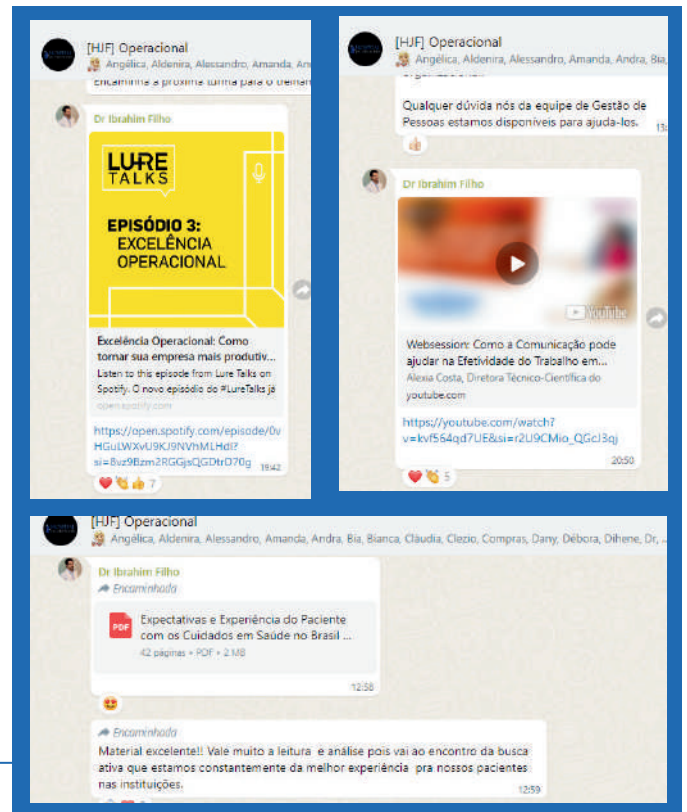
[HJF] Operacional
Angélica, Aldenira, Alessandro, Amanda, An

Encaminha a próxima turma para o treinam

Dr Ibrahim Filho

LURE TALKS

EPISÓDIO 3: EXCELÊNCIA OPERACIONAL

Excelência Operacional: Como tornar sua empresa mais produtiv...
Listen to this episode from Lure Talks on Spotify. O novo episódio do #LureTalks já
open.spotify.com

https://open.spotify.com/episode/0vHGuLWXvU9KJ9NVhMLHdl?si=8vz9Bzm2RGGjsQGDtrD70g 19:42

7

[HJF] Operacional
Angélica, Aldenira, Alessandro, Amanda, Andra, Bia,

Qualquer dúvida nós da equipe de Gestão de Pessoas estamos disponíveis para ajuda-los. 13

Dr Ibrahim Filho

YouTube

Websession: Como a Comunicação pode ajudar na Efetividade do Trabalho em...
Alexia Costa, Diretora Técnico-Científica do
youtube.com

https://youtube.com/watch?v=kvf564qd7UE&si=r2U9CMio_QGcJ3qj
20:50

5

[HJF] Operacional
Angélica, Aldenira, Alessandro, Amanda, Andra, Bia, Bianca, Cláudia, Clezio, Compras, Dany, Débora, Dihene, Dr,

Dr Ibrahim Filho
Encaminhada

PDF
Expectativas e Experiência do Paciente com os Cuidados em Saúde no Brasil ...
42 páginas • PDF • 2 MB

12:58

Encaminhada
Material excelente!! Vale muito a leitura e análise pois vai ao encontro da busca ativa que estamos constantemente da melhor experiência pra nossos pacientes nas instituições.
12:59